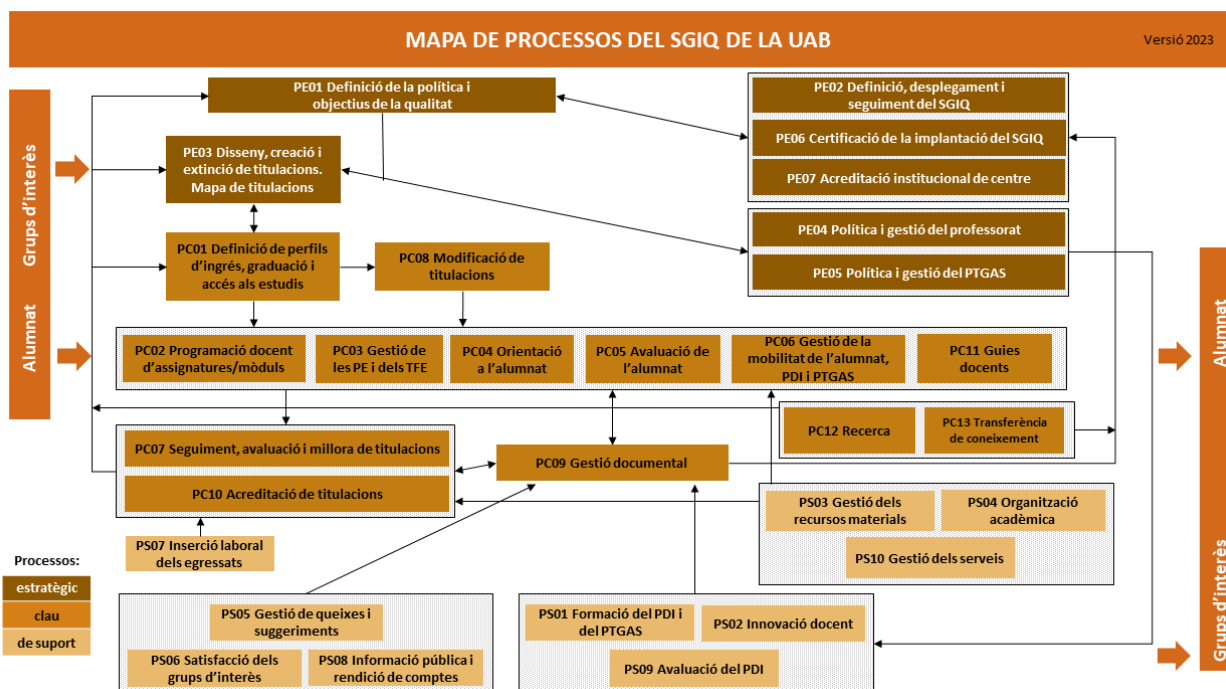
MAPA DE PROCESSOS DEL SGIQ DE LA UAB

Versió 2023

Grups d'interès

Alumnat

PE01 Definició de la política i objectius de la qualitat

PE02 Definició, desplegament i seguiment del SGIQ

PE06 Certificació de la implantació del SGIQ

PE07 Acreditació institucional de centre

PE03 Disseny, creació i extinció de titulacions. Mapa de titulacions

PE04 Política i gestió del professorat

PE05 Política i gestió del PTGAS

PC01 Definició de perfils d'ingrés, graduació i accés als estudis

PC08 Modificació de titulacions

PC02 Programació docent d'assignatures/mòduls

PC03 Gestió de les PE i dels TFE

PC04 Orientació a l'alumnat

PC05 Avaluació de l'alumnat

PC06 Gestió de la mobilitat de l'alumnat, PDI i PTGAS

PC11 Guies docents

PC12 Recerca

PC13 Transferència de coneixement

PC07 Seguiment, avaluació i millora de titulacions

PC10 Acreditació de titulacions

PC09 Gestió documental

PS03 Gestió dels recursos materials

PS04 Organització acadèmica

PS10 Gestió dels serveis

PS07 Inserció laboral dels egressats

Processos:

estratègic

clau

de suport

PS05 Gestió de queixes i suggeriments

PS06 Satisfacció dels grups d'interès

PS08 Informació pública i rendició de comptes

PS01 Formació del PDI i del PTGAS

PS02 Innovació docent

PS09 Avaluació del PDI

Alumnat

Grups d'interès